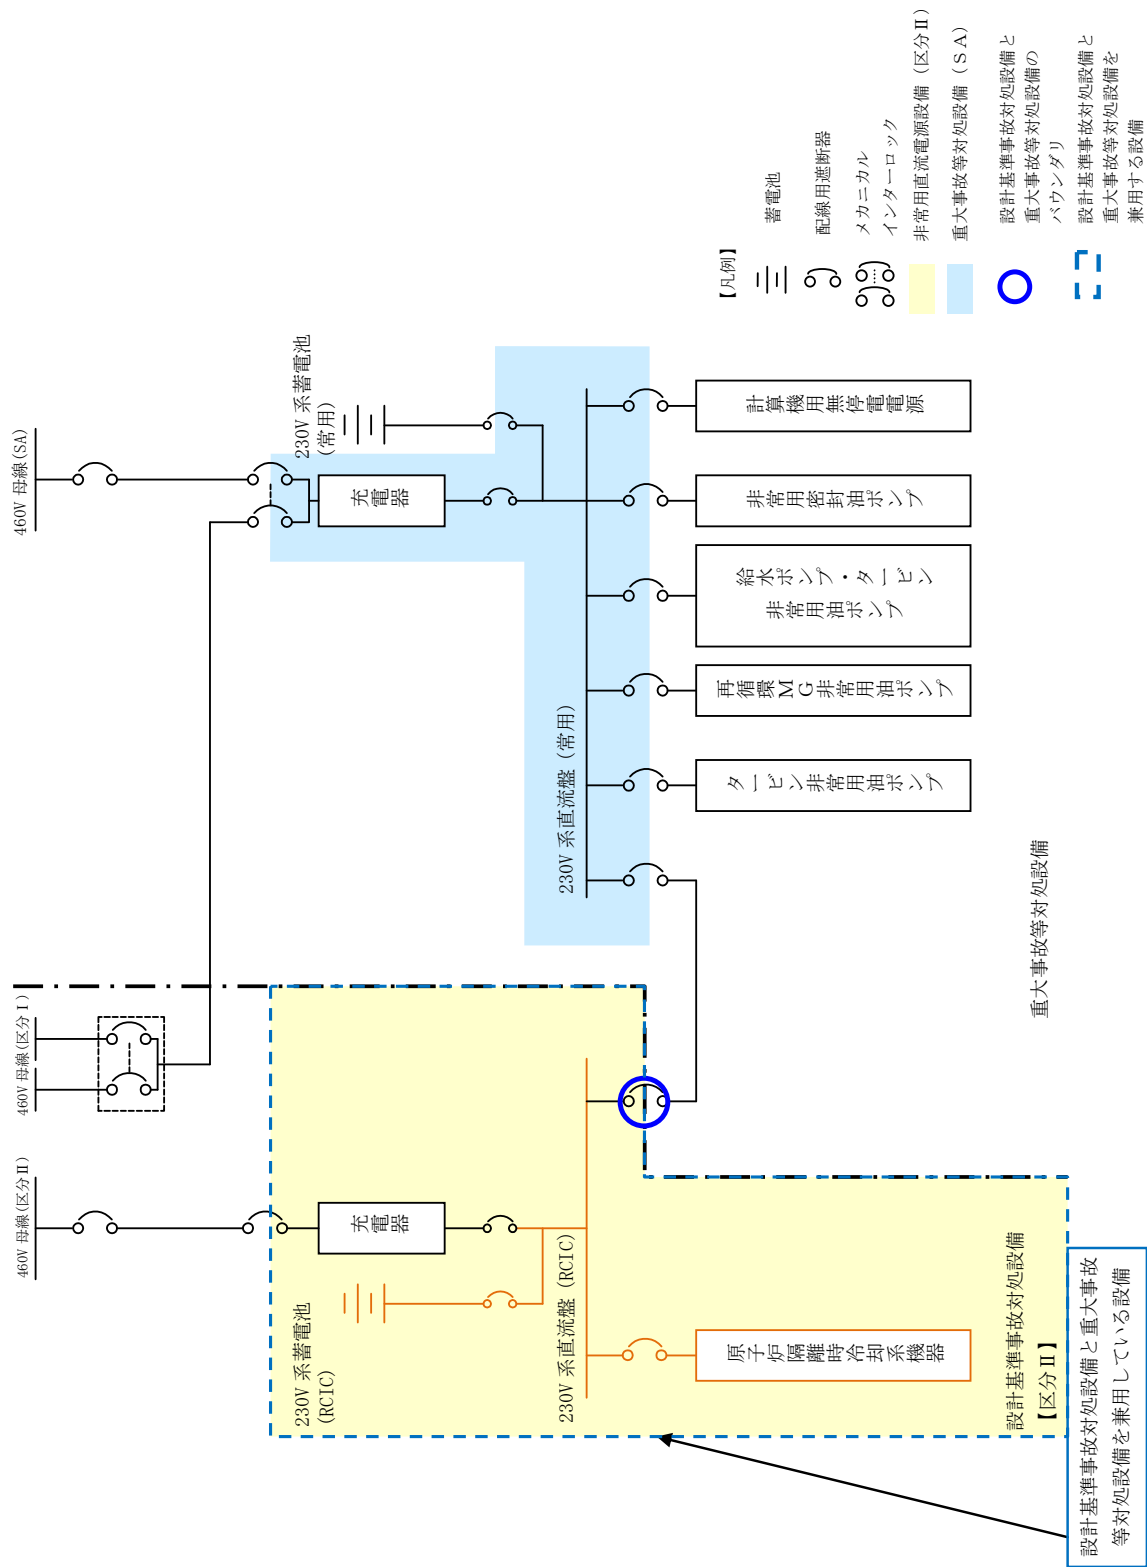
460V 母線(SA)

230V 系蓄電池
(常用)

充電器

計算機用無停電電源

非常用密封油ポンプ

給水ポンプ・タービン
非常用油ポンプ

再循環MG非常用油ポンプ

タービン非常用油ポンプ

230V 系直流盤（常用）

【凡例】
蓄電池
配線用遮断器
メカニカルインターロック
非常用直流電源設備（区分Ⅱ）
重大事故等対処設備（ＳＡ）
設計基準事故対処設備と重大事故等対処設備のバウンダリ
設計基準事故対処設備と重大事故等対処設備を兼用する設備

重大事故等対処設備

460V 母線(区分Ⅰ)

460V 母線(区分Ⅱ)

充電器

230V 系蓄電池
(RCIC)

230V 系直流盤（RCIC）

原子炉隔離時冷却系機器

設計基準事故対処設備
【区分Ⅱ】

設計基準事故対処設備と重大事故等対処設備を兼用している設備